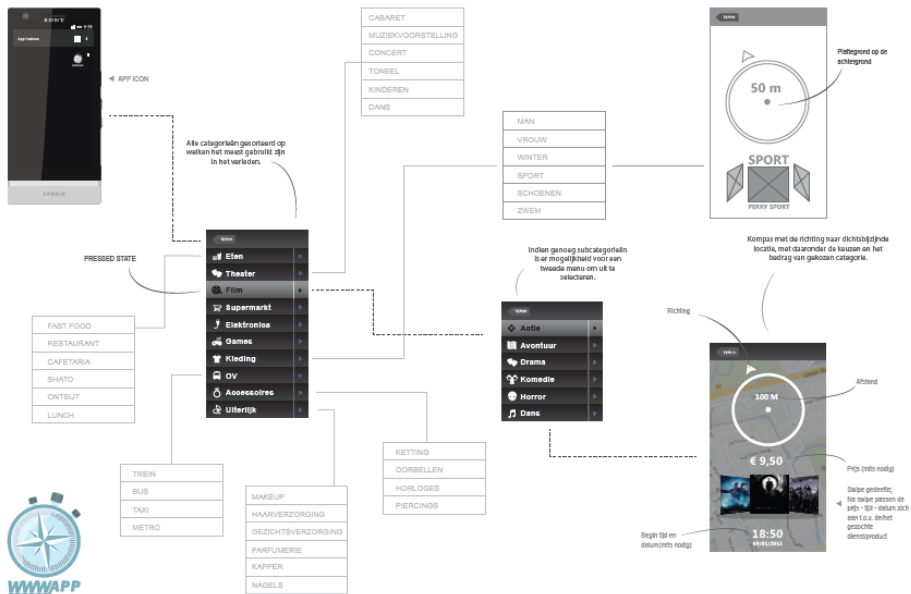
SONY
App Icoon
XPERIA
APP ICON

CABARET
MUZIEKVOORSTELLING
CONCERT
TONEEL
KINDEREN
DANS

Alle categorieën gesorteerd op welken het meest gebruikt zijn in het verleden.

MAN
VROUW
WINTER
SPORT
SCHOENEN
ZWEM

50 m
SPORT
PERRY SPORT
Plattegrond op de achtergrond

Kompas met de richting naar dichtsbijzijnde locatie, met daaronder de keuzen en het bedrag van gekozen categorie.

PRESSED STATE

Eten
Theater
Film
Supermarkt
Elektronica
Games
Kleding
OV
Accessoires
Uiterlijk

Indien genoeg subcategorieën is er mogelijkheid voor een tweede menu om uit te selecteren.

Actie
Avontuur
Drama
Komedie
Horror
Dans

FAST FOOD
RESTAURANT
CAFETARIA
SHATO
ONTBIJT
LUNCH

Richting
100 M
Afstand
€ 9,50
Prijs (mits nodig)
Swipe gedeelte; Na swipe passen de prijs - tijd - datum zich aan t.o.v. de/het gezochte dienst/product
18:50
Begin tijd en datum(mits nodig)

KETTING
OORBELLEN
HORLOGES
PIERCINGS

TREIN
BUS
TAXI
METRO

MAKEUP
HAARVERZORGING
GEZICHTSVERZORGING
PARFUMERIE
KAPPER
NAGELS

WWWAPP